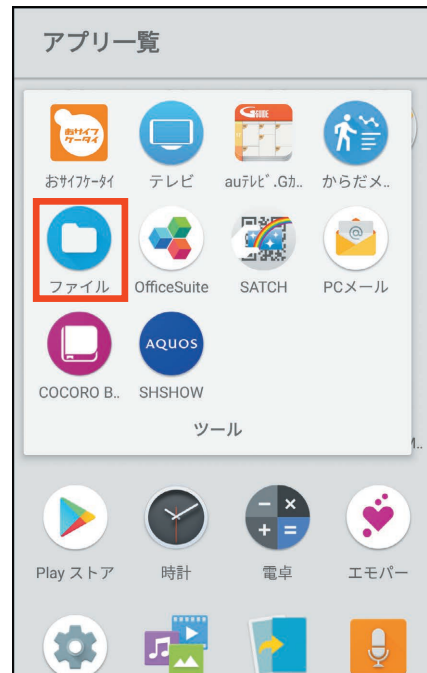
アプリ一覧

おサイフケータイ

おサイフケータイ

テレビ

GUIDE

auテレビ.Gガ..

からだメ..

ファイル

OfficeSuite

SATCH

PCメール

COCORO B..

AQUOS

SHSHOW

ツール

M..

Play ストア

時計

電卓

エモパー